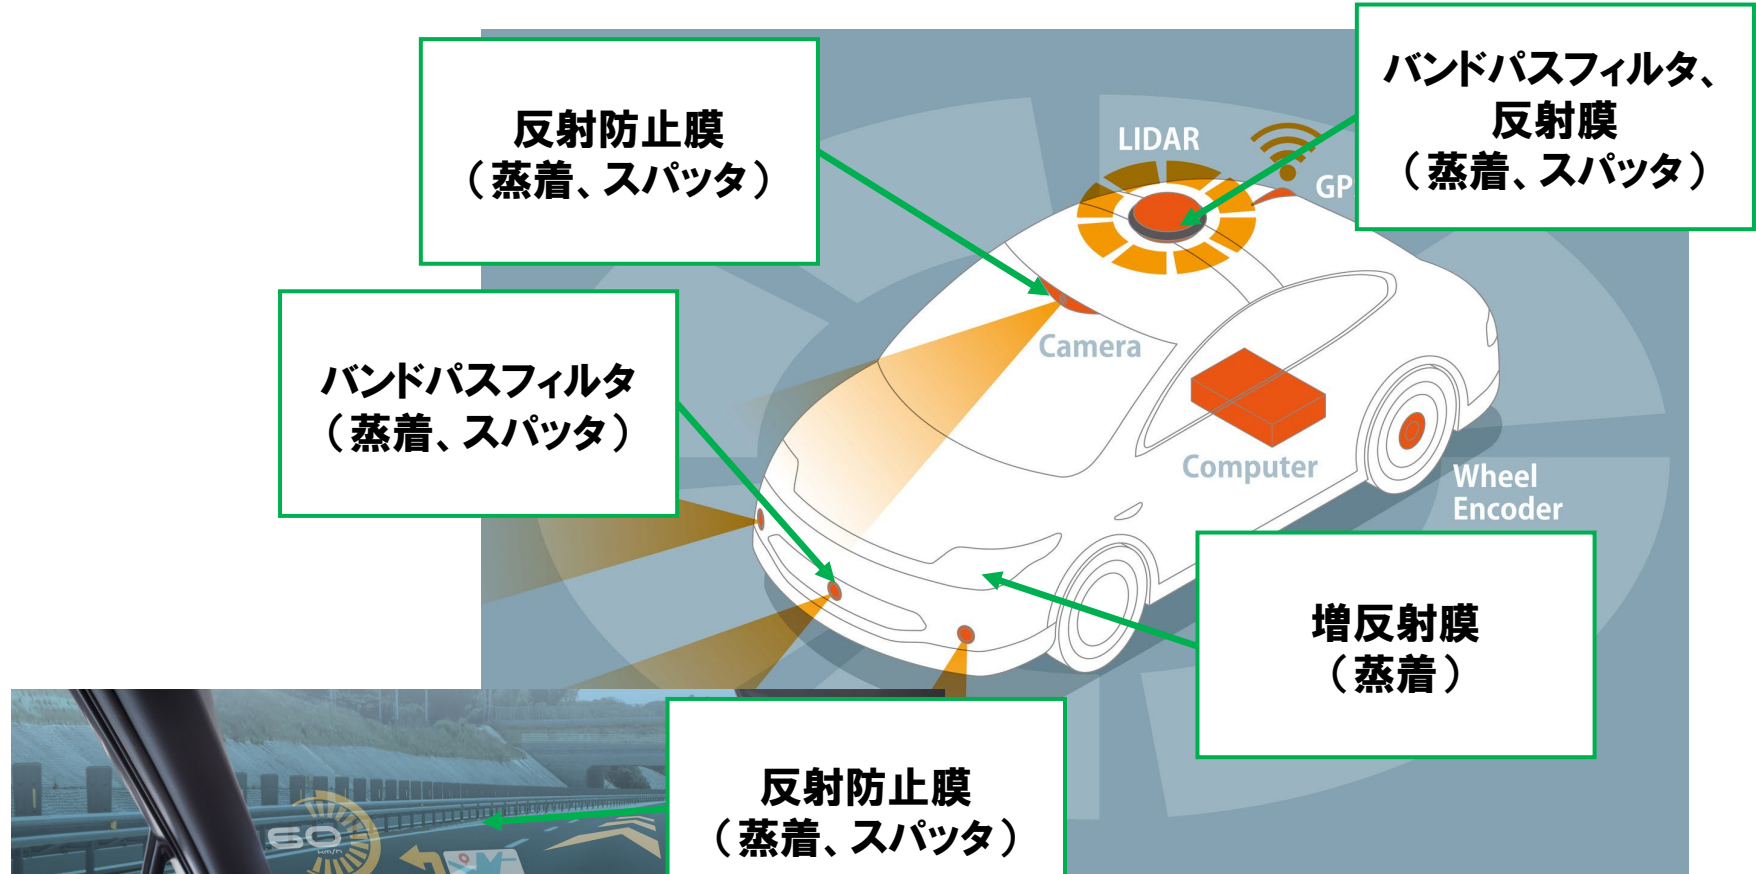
反射防止膜
（蒸着、スパッタ）

バンドパスフィルタ、
反射膜
（蒸着、スパッタ）

LIDAR

GP

Camera

バンドパスフィルタ
（蒸着、スパッタ）

Computer

Wheel
Encoder

増反射膜
（蒸着）

60
km/h

反射防止膜
（蒸着、スパッタ）